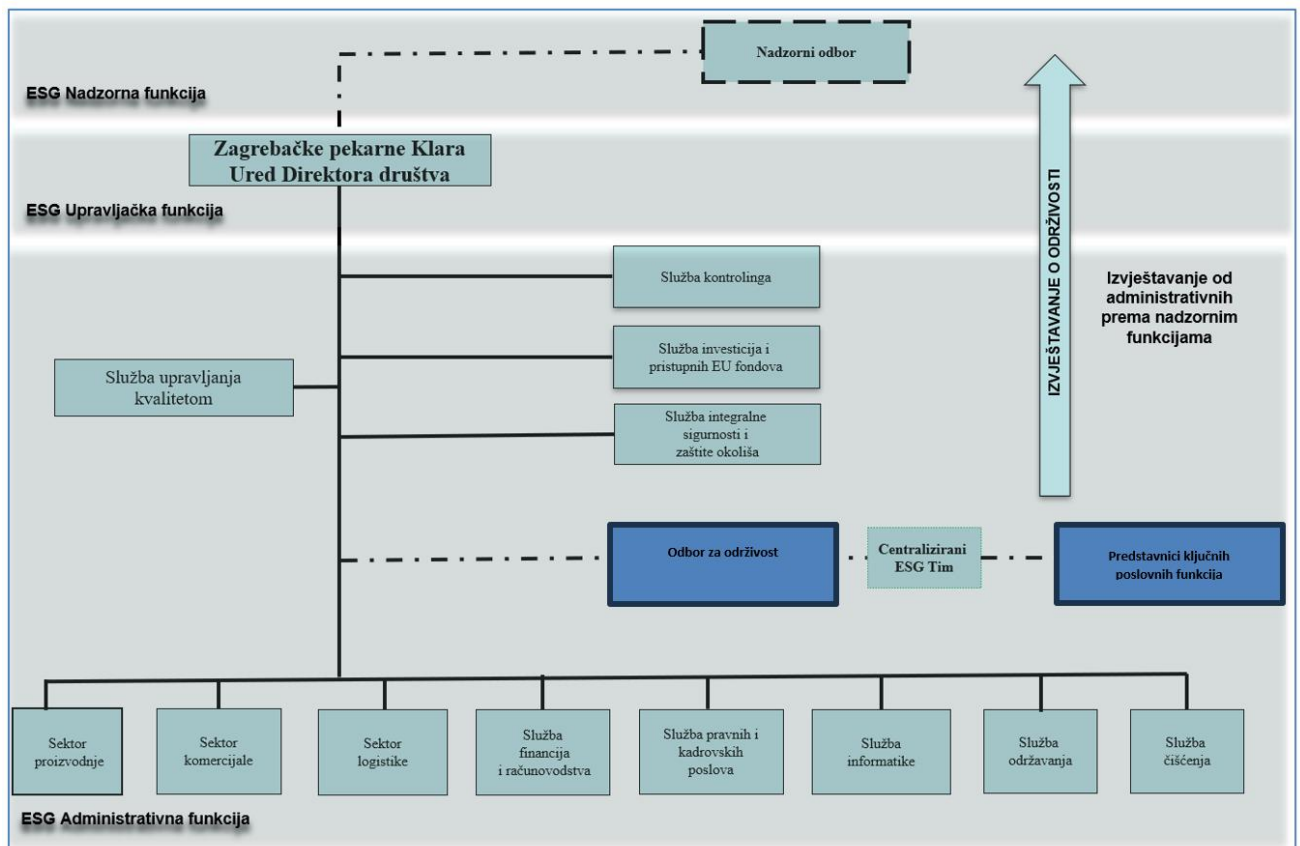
Nadzorni odbor

ESG Nadzorna funkcija

Zagrebačke pekarne Klara
Ured Direktora društva

ESG Upravljačka funkcija

IZVJEŠTAVANJE O ODRŽIVOSTI

Izvještavanje od administrativnih prema nadzornim funkcijama

Služba kontrolinga

Služba investicija i pristupnih EU fondova

Služba upravljanja kvalitetom

Služba integralne sigurnosti i zaštite okoliša

Odbor za održivost

Centralizirani ESG Tim

Predstavnici ključnih poslovnih funkcija

Sektor proizvodnje

Sektor komercijale

Sektor logistike

Služba financija i računovodstva

Služba pravnih i kadrovskih poslova

Služba informatike

Služba održavanja

Služba čišćenja

ESG Administrativna funkcija